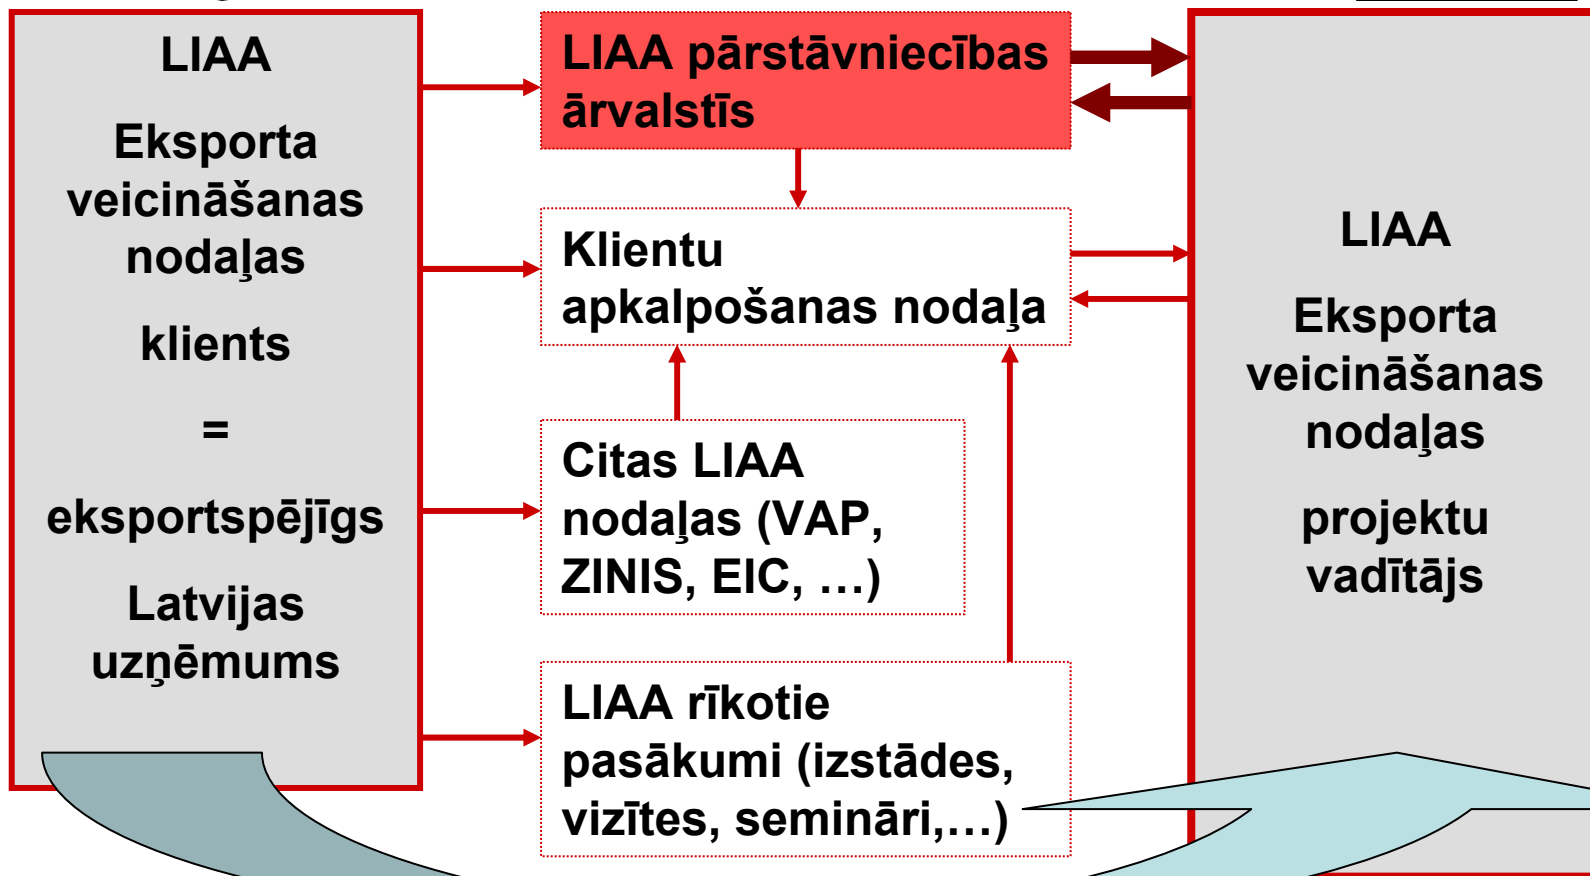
LIAA

Eksporta veicināšanas nodaļas

klients

=

eksportspējīgs

Latvijas uzņēmums

LIAA pārstāvniecības ārvalstīs

Klientu apkalpošanas nodaļa

Citas LIAA nodaļas (VAP, ZINIS, EIC, …)

LIAA rīkotie pasākumi (izstādes, vizītes, semināri,…)

LIAA

Eksporta veicināšanas nodaļas

projektu vadītājs